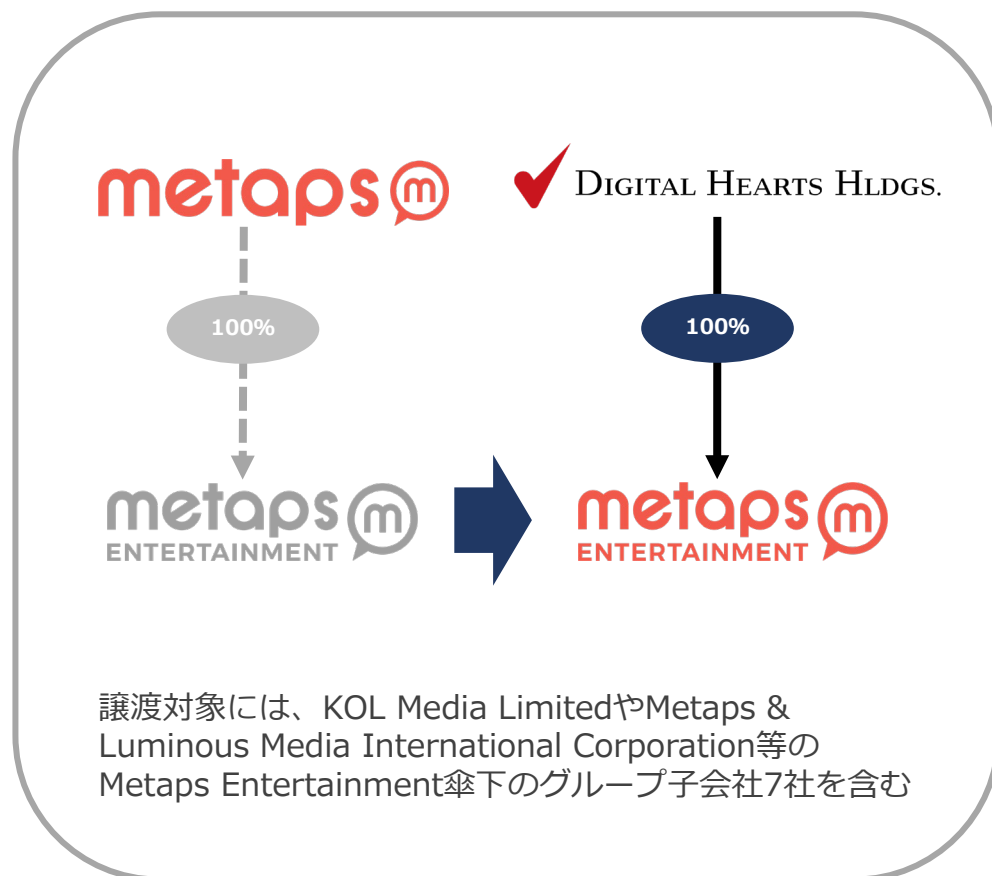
metaps m

DIGITAL HEARTS HLDGS.

100%

100%

metaps m
ENTERTAINMENT

metaps m
ENTERTAINMENT

譲渡対象には、KOL Media LimitedやMetaps & Luminous Media International Corporation等のMetaps Entertainment傘下のグループ子会社7社を含む